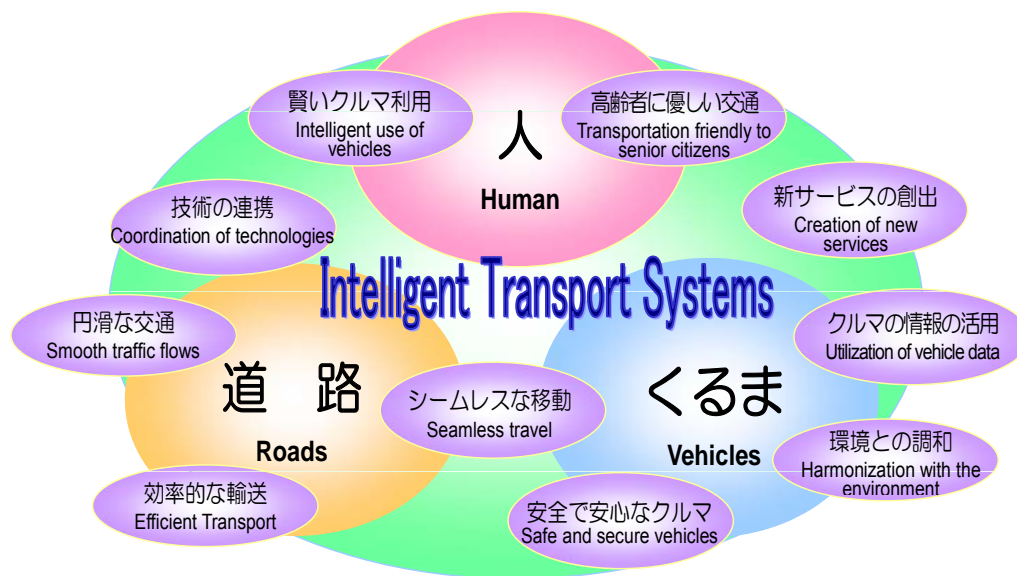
賢いクルマ利用
Intelligent use of vehicles

人
Human

高齢者に優しい交通
Transportation friendly to senior citizens

技術の連携
Coordination of technologies

新サービスの創出
Creation of new services

Intelligent Transport Systems

円滑な交通
Smooth traffic flows

クルマの情報の活用
Utilization of vehicle data

道 路
Roads

シームレスな移動
Seamless travel

くるま
Vehicles

環境との調和
Harmonization with the environment

効率的な輸送
Efficient Transport

安全で安心なクルマ
Safe and secure vehicles